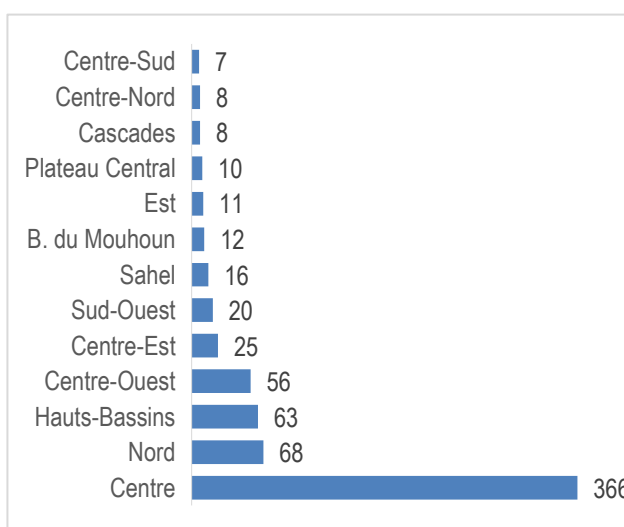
| Region | Value |
|---|---|
| Centre-Sud | 7 |
| Centre-Nord | 8 |
| Cascades | 8 |
| Plateau Central | 10 |
| Est | 11 |
| B. du Mouhoun | 12 |
| Sahel | 16 |
| Sud-Ouest | 20 |
| Centre-Est | 25 |
| Centre-Ouest | 56 |
| Hauts-Bassins | 63 |
| Nord | 68 |
| Centre | 36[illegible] |